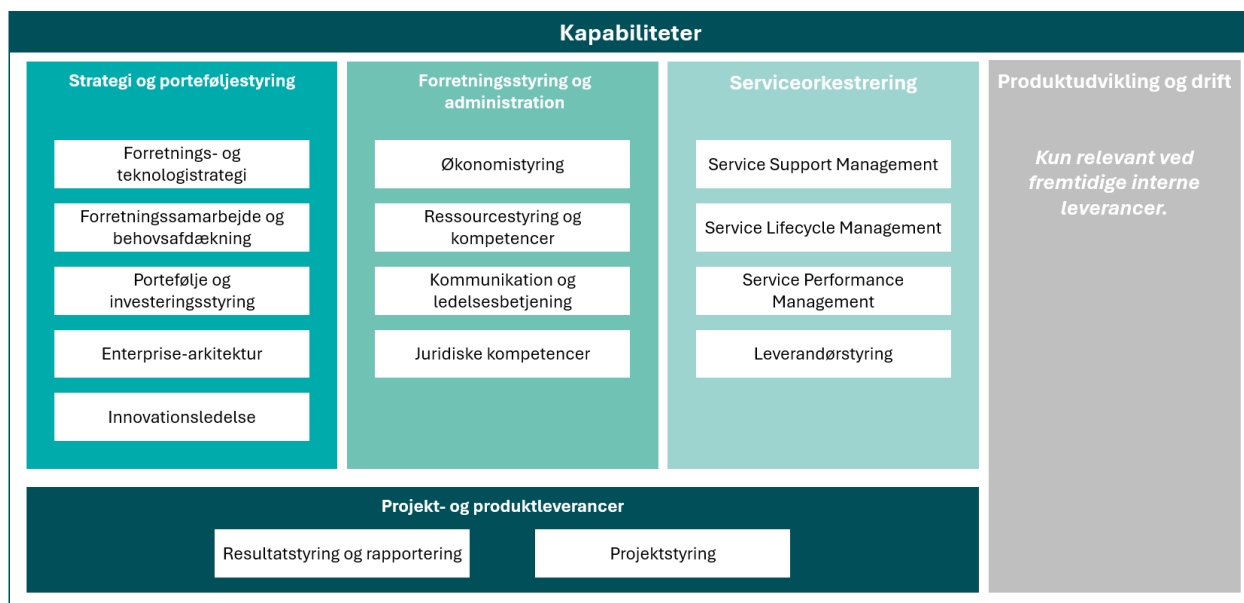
Kapabiliteter

Strategi og porteføljestyring

Forretnings- og teknologistrategi

Forretningssamarbejde og behovsafdækning

Portefølje og investeringsstyring

Enterprise-arkitektur

Innovationsledelse

Forretningsstyring og administration

Økonomistyring

Ressourcestyring og kompetencer

Kommunikation og ledelsesbetjening

Juridiske kompetencer

Serviceorkestrering

Service Support Management

Service Lifecycle Management

Service Performance Management

Leverandørstyring

Produktudvikling og drift

Kun relevant ved fremtidige interne leverancer.

Projekt- og produktleverancer

Resultatstyring og rapportering

Projektstyring